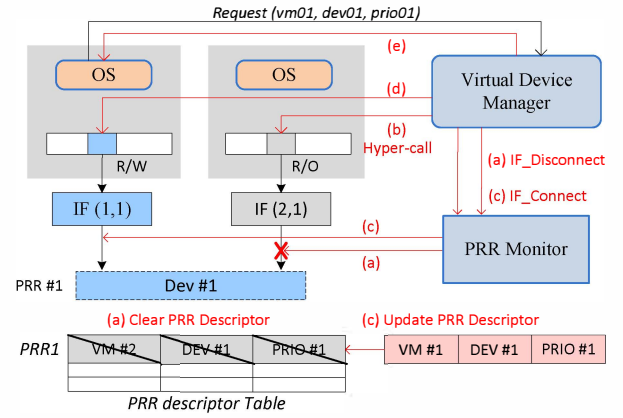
Request (vm01, dev01, prio01)

(e)

OS

OS

Virtual Device Manager

(d)

(b) Hyper-call

R/W

R/O

(a) IF_Disconnect

(c) IF_Connect

IF (1,1)

IF (2,1)

(c)

PRR Monitor

(a)

PRR #1

Dev #1

(a) Clear PRR Descriptor

(c) Update PRR Descriptor

PRR1

| VM #2 | DEV #1 | PRIO #1 |
|---|---|---|
| | | |
| | | |

VM #1 | DEV #1 | PRIO #1

PRR descriptor Table